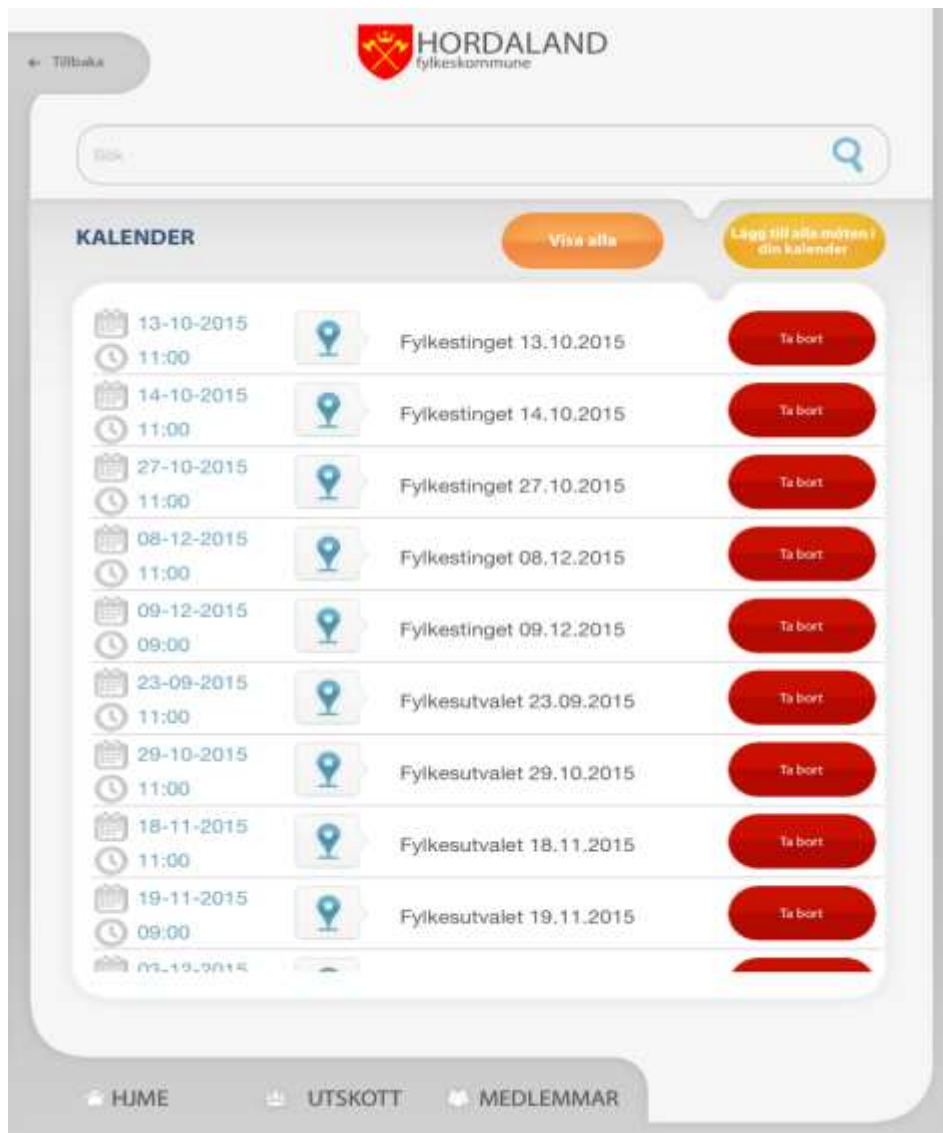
← Tilbaka

HORDALAND
fylkeskommune

Søk

KALENDER

Visa alla

Lägg till alla möten i din kalender

13-10-2015
11:00
Fylkestinget 13.10.2015
Ta bort

14-10-2015
11:00
Fylkestinget 14.10.2015
Ta bort

27-10-2015
11:00
Fylkestinget 27.10.2015
Ta bort

08-12-2015
11:00
Fylkestinget 08.12.2015
Ta bort

09-12-2015
09:00
Fylkestinget 09.12.2015
Ta bort

23-09-2015
11:00
Fylkesutvalet 23.09.2015
Ta bort

29-10-2015
11:00
Fylkesutvalet 29.10.2015
Ta bort

18-11-2015
11:00
Fylkesutvalet 18.11.2015
Ta bort

19-11-2015
09:00
Fylkesutvalet 19.11.2015
Ta bort

03-12-2015

HJME
UTSKOTT
MEDLEMMAR